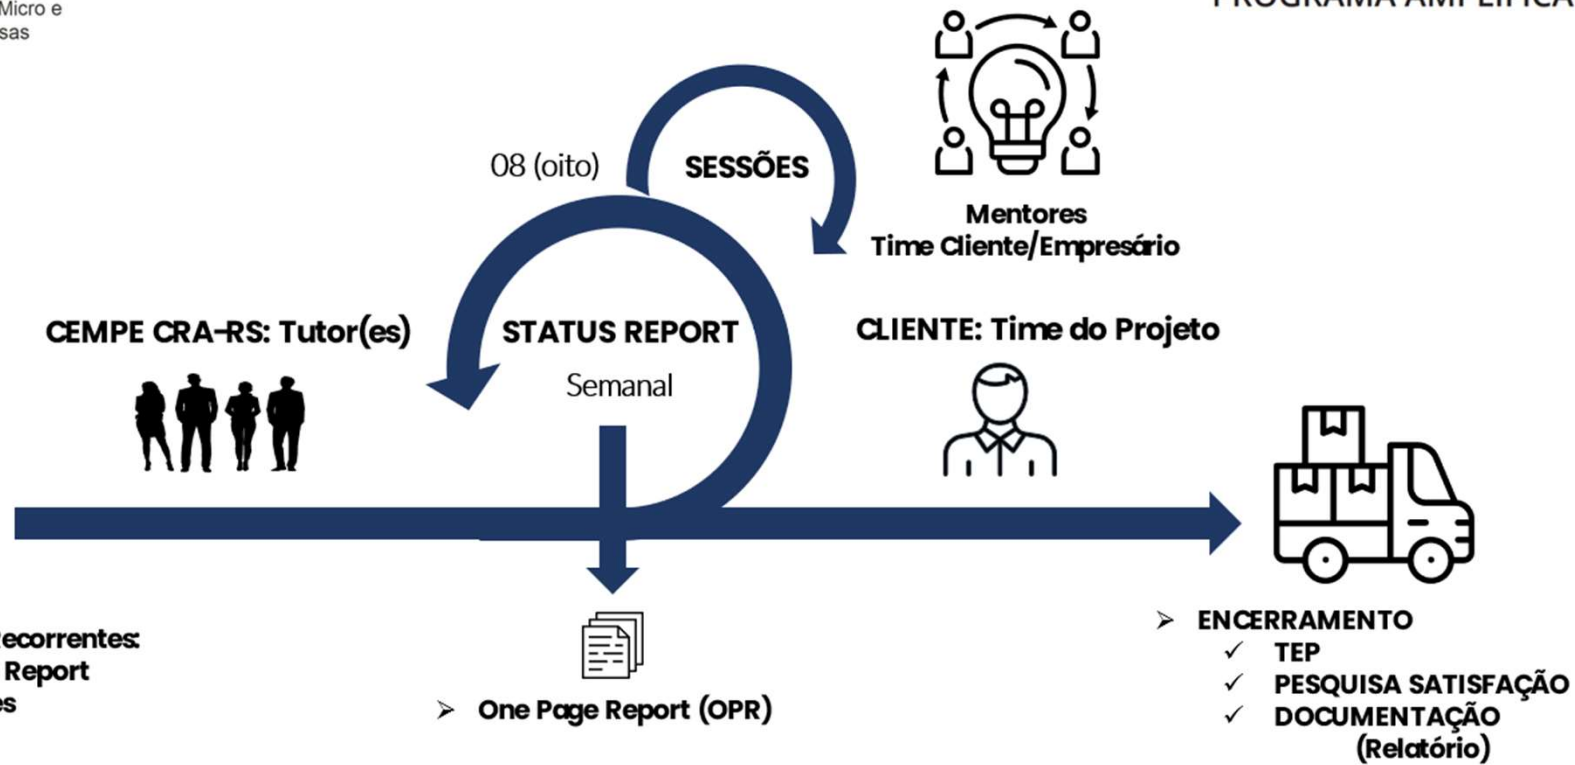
Micro e
sas

PROGRAMA AMPLIFICA

08 (oito)
SESSÕES

Mentores
Time Cliente/Empresário

CEMPE CRA-RS: Tutor(es)

STATUS REPORT
Semanal

CLIENTE: Time do Projeto

ecorrentes:
Report
es

➢ One Page Report (OPR)

➢ ENCERRAMENTO
✓ TEP
✓ PESQUISA SATISFAÇÃO
✓ DOCUMENTAÇÃO (Relatório)